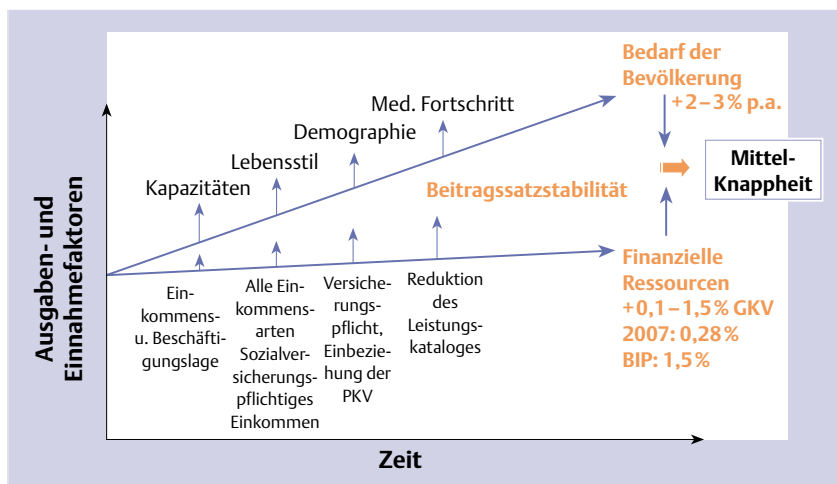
Ausgaben- und Einnahmefaktoren

Med. Fortschritt
Demographie
Lebensstil
Kapazitäten

Bedarf der Bevölkerung
+2 – 3 % p.a.

Beitragssatzstabilität

Mittel-Knappheit

Finanzielle Ressourcen
+0,1 – 1,5 % GKV
2007: 0,28 %
BIP: 1,5 %

Einkommens- u. Beschäftigungslage

Alle Einkommensarten Sozialversicherungspflichtiges Einkommen

Versicherungspflicht, Einbeziehung der PKV

Reduktion des Leistungskataloges

Zeit